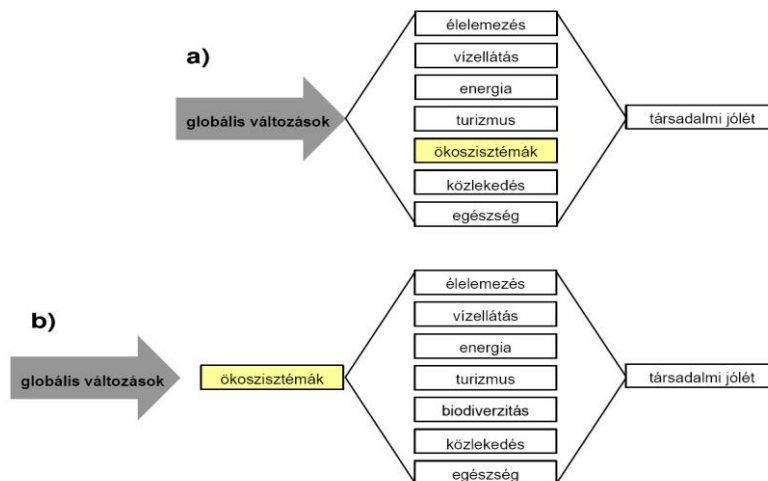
a)

globális változások

élelemezés

vízellátás

energia

turizmus

ökoszisztémák

közlekedés

egészség

társadalmi jólét

b)

globális változások

ökoszisztémák

élelemezés

vízellátás

energia

turizmus

biodiverzitás

közlekedés

egészség

társadalmi jólét